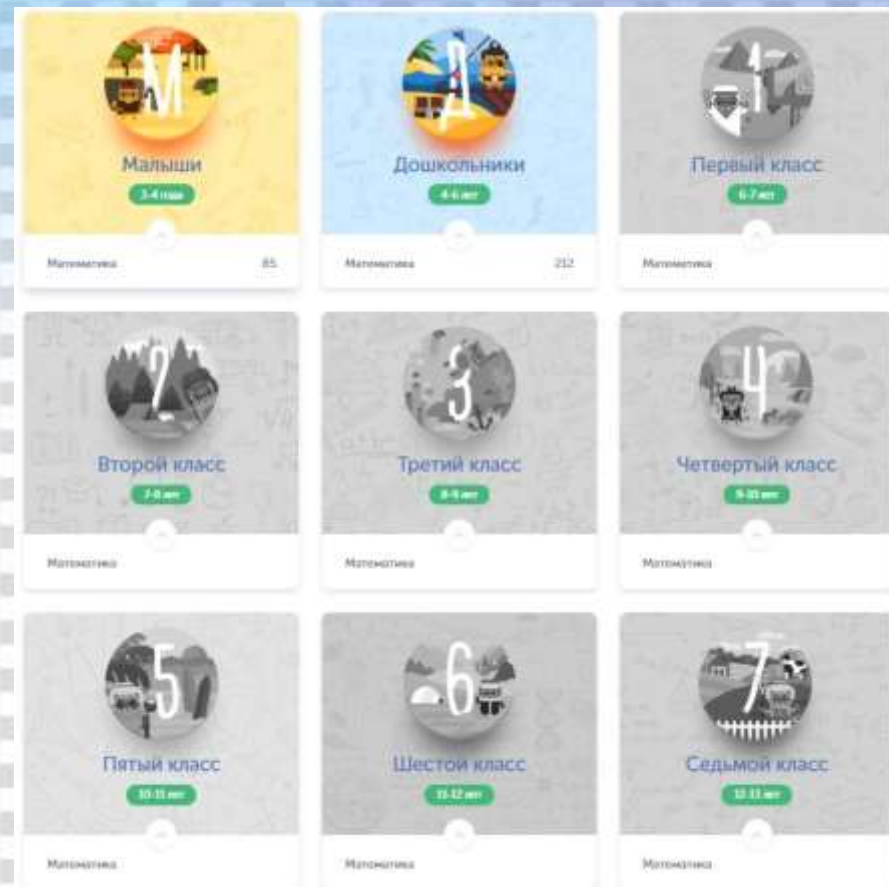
М
Малыши
3-4 года
Математика 85

Д
Дошкольники
4-6 лет
Математика 212

1
Первый класс
6-7 лет
Математика

2
Второй класс
7-8 лет
Математика

3
Третий класс
8-9 лет
Математика

4
Четвертый класс
9-10 лет
Математика

5
Пятый класс
10-11 лет
Математика

6
Шестой класс
11-12 лет
Математика

7
Седьмой класс
12-13 лет
Математика